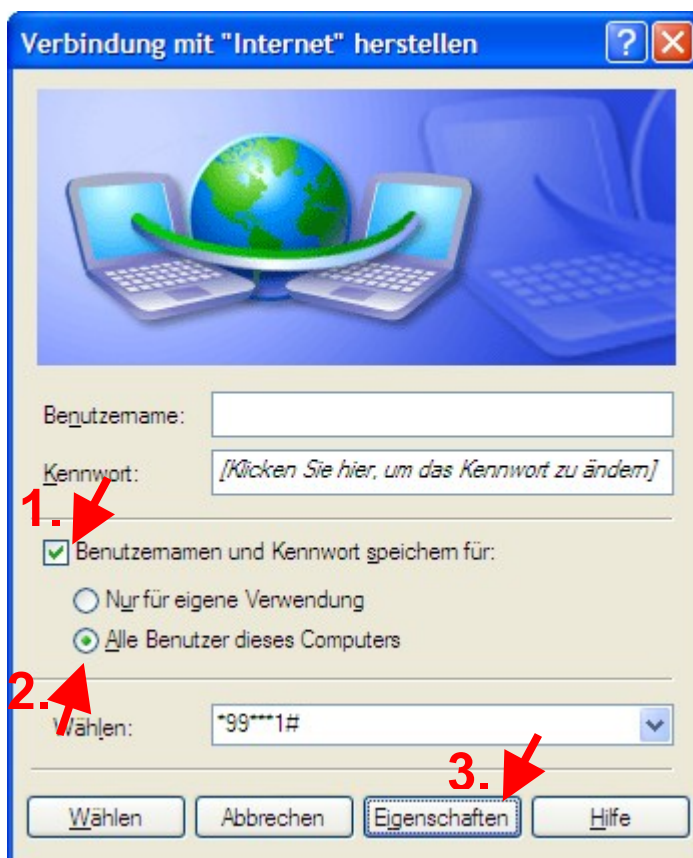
Verbindung mit "Internet" herstellen

?

Benutzername:

Kennwort: [Klicken Sie hier, um das Kennwort zu ändern]

1.

Benutzernamen und Kennwort speichern für:

Nur für eigene Verwendung

Alle Benutzer dieses Computers

2.

Wählen: *99***1#

3.

Wählen | Abbrechen | Eigenschaften | Hilfe